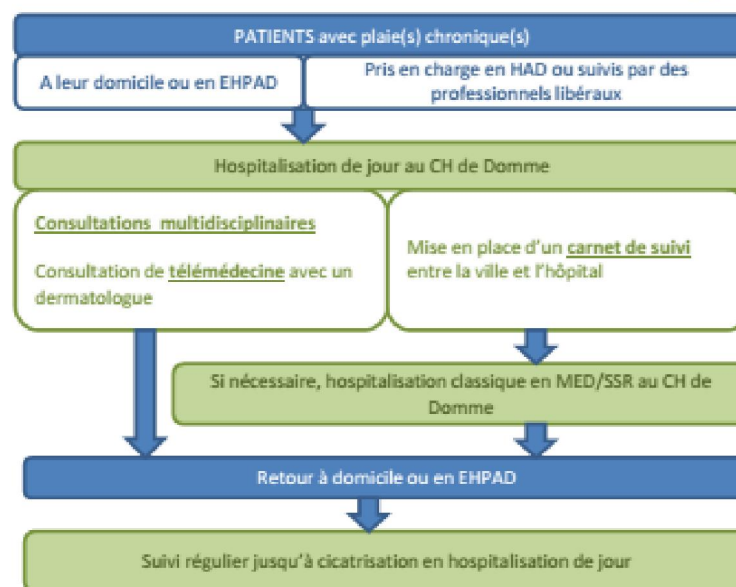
PATIENTS avec plaie(s) chronique(s)

A leur domicile ou en EHPAD

Pris en charge en HAD ou suivis par des professionnels libéraux

Hospitalisation de jour au CH de Domme

Consultations multidisciplinaires

Consultation de télémédecine avec un dermatologue

Mise en place d'un carnet de suivi entre la ville et l'hôpital

Si nécessaire, hospitalisation classique en MED/SSR au CH de Domme

Retour à domicile ou en EHPAD

Suivi régulier jusqu'à cicatrisation en hospitalisation de jour